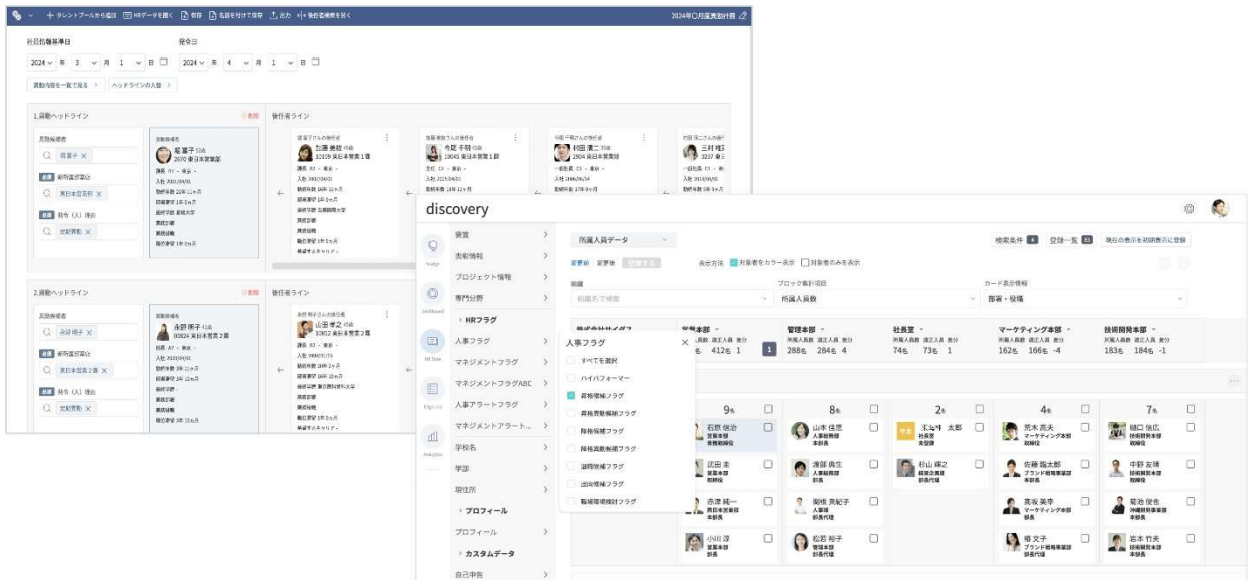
＋ タレントプールから追加　HRデータを開く　保存　名前を付けて保存　出力　後任者候補を開く　2024年〇月度異動計画

社員情報基準日　発令日

2024 年 3 月 1 日　2024 年 4 月 1 日

異動内容を一覧で見る　ヘッドラインの入替

1.異動ヘッドライン　削除　後任者ライン

異動候補者　稲富子 ×　新所属部署　東日本営業部 ×　発令（人）理由　定期異動 ×

稲富子 53歳 2070 東日本営業部

加藤 美紀　今尾 千晴　村田 潔二　三村 雅

2.異動ヘッドライン　削除　後任者ライン

異動候補者　永野博子 ×　新所属部署　東日本営業２課 ×　発令（人）理由　定期異動 ×

永野博子 41歳 00824 東日本営業２課

山田 孝之

discovery

所属人員データ　検索条件　登録一覧　現在の表示を初期表示に登録

表示方法　対象者をカラー表示　対象者のみを表示

組織　組織名で検索　ブロック集計項目　所属人員数　カード表示情報　部署・役職

給与　表彰情報　プロジェクト情報　専門分野　› HRフラグ　人事フラグ　マネジメントフラグ　マネジメントフラグABC　人事アラートフラグ　マネジメントアラート...　学校名　学部　現住所　› プロフィール　プロフィール　› カスタムデータ　自己申告

人事フラグ ×　すべてを選択　ハイパフォーマー　昇格候補フラグ　昇格見極候補フラグ　降格候補フラグ　降格見極候補フラグ　退職候補フラグ　出向候補フラグ　転籍候補検討フラグ

営業本部　所属人員数 適正人員数 差分　412名 1
管理本部　288名 284名 4
社長室　74名 73名 1
マーケティング本部　162名 166名 -4
技術開発本部　183名 184名 -1

9名　8名　2名　4名　7名

石原 俊治　山本 佳恵　末永 太郎　荒木 真夫　樋口 信広
武田 圭　渡部 典生　杉山 輝之　佐藤 隆太郎　中野 友輝
赤澤 純一　剛推 真紀子　髙坂 英幸　菊池 俊也
小川 淳　松岩 裕子　榎 文子　岩本 竹夫